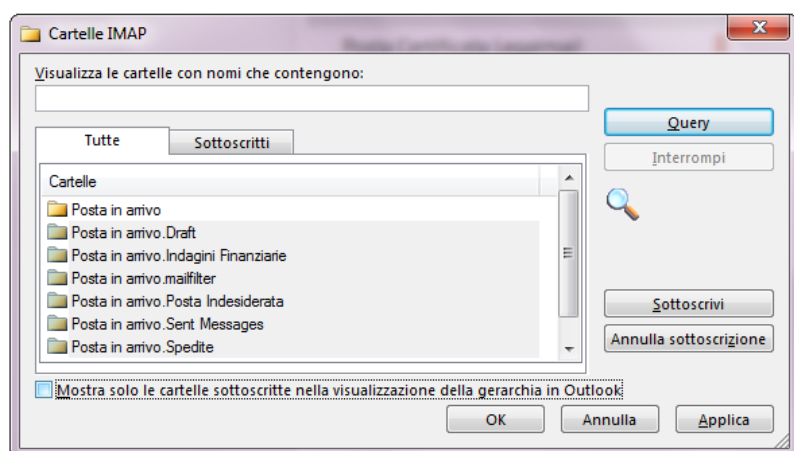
Cartelle IMAP

Visualizza le cartelle con nomi che contengono:

Tutte
Sottoscritti

Cartelle
Posta in arrivo
Posta in arrivo.Draft
Posta in arrivo.Indagini Finanziarie
Posta in arrivo.mailfilter
Posta in arrivo.Posta Indesiderata
Posta in arrivo.Sent Messages
Posta in arrivo.Spedite

Query
Interrompi
Sottoscrivi
Annulla sottoscrizione

Mostra solo le cartelle sottoscritte nella visualizzazione della gerarchia in Outlook

OK
Annulla
Applica